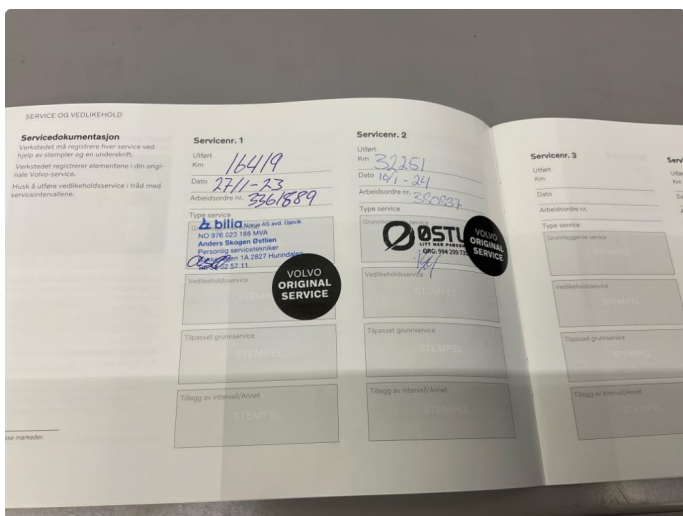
SERVICE OG VEDLIKEHOLD

Servicedokumentasjon
Verkstedet må registrere hver service ved hjelp av stempler og en underskrift.

Verkstedet registrerer elementene i din originale Volvo-service.

Husk å utføre vedlikeholdsservice i tråd med serviceintervallene.

sse markeder.

Servicenr. 1
Utført
Km 16419
Dato 27/11-23
Arbeidsordre nr. 3361889
Type service
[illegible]
billia Norge AS avd. Gjøvik
NO 976 023 188 MVA
Anders Skogen Østlien
Personlig servicetekniker
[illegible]en 1A 2827 Hunndalen
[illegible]02 57 11
Vedlikeholdsservice
STEMPEL
VOLVO ORIGINAL SERVICE
Tilpasset grunnservice
STEMPEL
Tillegg av intervall/Annet
STEMPEL

Servicenr. 2
Utført
Km 32251
Dato 10/1-24
Arbeidsordre nr. 380897
Type service
Grunnleggende service
ØSTLI
LITT MER PERSONLIG
ORG: 994 299 73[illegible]
VOLVO ORIGINAL SERVICE
Vedlikeholdsservice
STEMPEL
Tilpasset grunnservice
STEMPEL
Tillegg av intervall/Annet
STEMPEL

Servicenr. 3
Utført
Km
Dato
Arbeidsordre nr.
Type service
Grunnleggende service
STEMPEL
Vedlikeholdsservice
STEMPEL
Tilpasset grunnservice
STEMPEL
Tillegg av intervall/Annet
STEMPEL

Serv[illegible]
Utfø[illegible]
Km
Da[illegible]
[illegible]